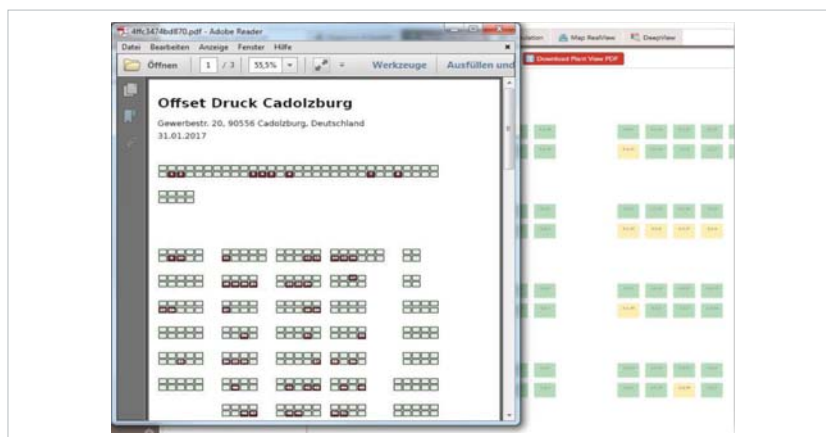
4ffc3474bd870.pdf - Adobe Reader
Datei Bearbeiten Anzeige Fenster Hilfe
Öffnen 1 / 3 55,5% Werkzeuge Ausfüllen und

Offset Druck Cadolzburg
Gewerbestr. 20, 90556 Cadolzburg, Deutschland
31.01.2017

Map RealView DeepView
Download Plant View PDF